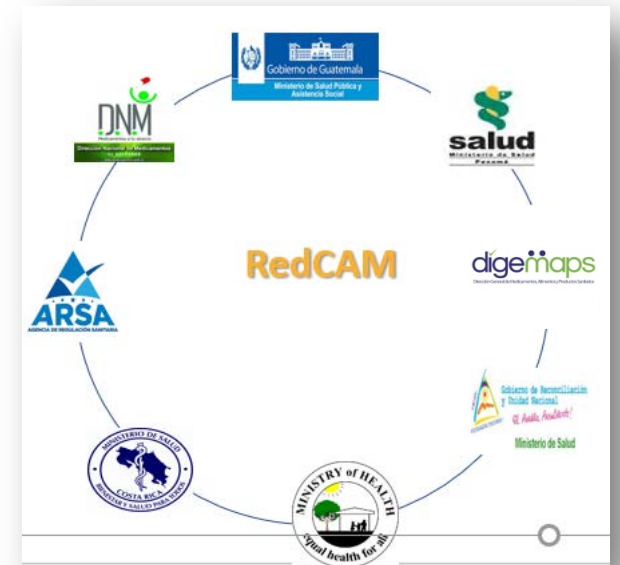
Gobierno de Guatemala
Ministerio de Salud Pública y Asistencia Social

salud
Ministerio de Salud
Panamá

digemaps
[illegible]

Gobierno de Reconciliación y Unidad Nacional
¡El Pueblo, Presidente!
Ministerio de Salud

MINISTRY of HEALTH
equal health for all

MINISTERIO DE SALUD
COSTA RICA
RESPETAR Y SALUD PARA TODOS

ARSA
AGENCIA DE REGULACIÓN SANITARIA

DNM
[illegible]
Dirección Nacional de Medicamentos
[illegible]

RedCAM